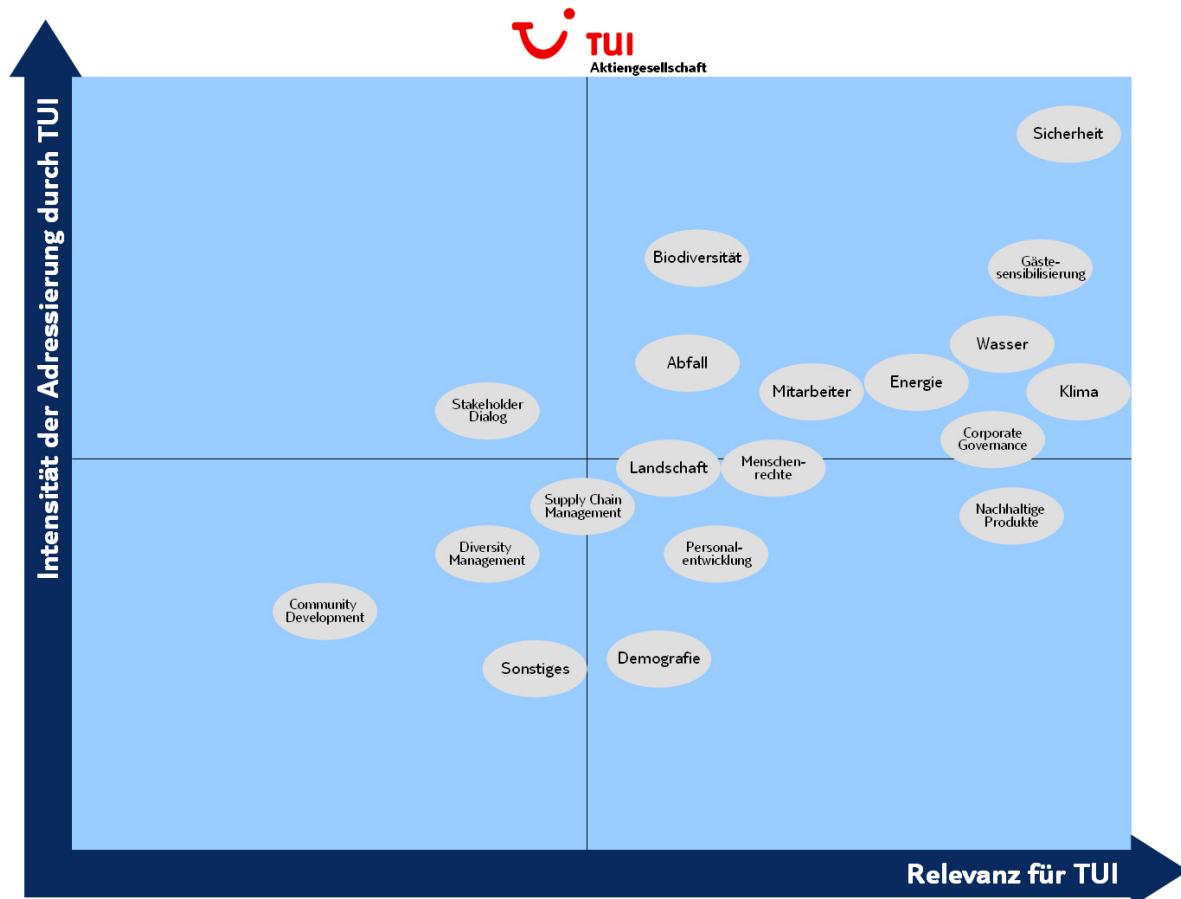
TUI
Aktiengesellschaft

Intensität der Adressierung durch TUI

Sicherheit

Biodiversität

Gäste-sensibilisierung

Wasser

Abfall

Mitarbeiter

Energie

Klima

Stakeholder Dialog

Corporate Governance

Landschaft

Menschen-rechte

Supply Chain Management

Nachhaltige Produkte

Diversity Management

Personal-entwicklung

Community Development

Demografie

Sonstiges

Relevanz für TUI